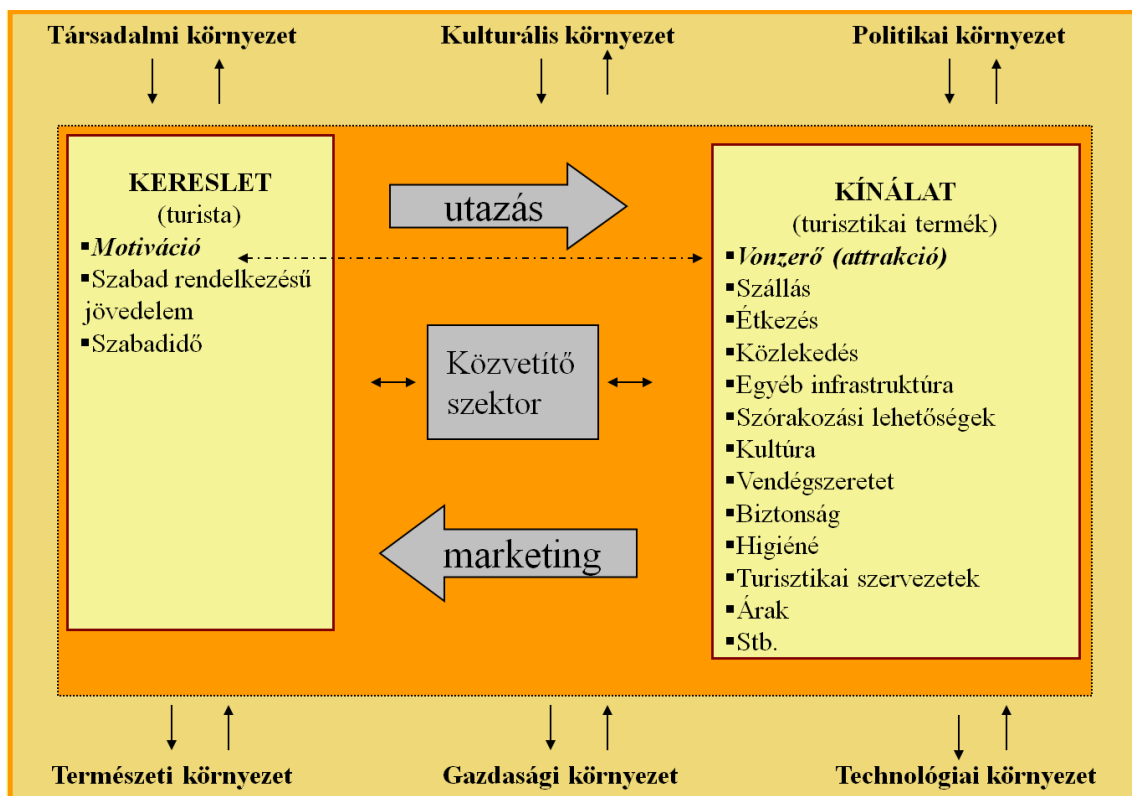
Társadalmi környezet

Kulturális környezet

Politikai környezet

KERESLET
(turista)
▪Motiváció
▪Szabad rendelkezésű jövedelem
▪Szabadidő

utazás

Közvetítő szektor

marketing

KÍNÁLAT
(turisztikai termék)
▪Vonzerő (attrakció)
▪Szállás
▪Étkezés
▪Közlekedés
▪Egyéb infrastruktúra
▪Szórakozási lehetőségek
▪Kultúra
▪Vendégszeretet
▪Biztonság
▪Higiéné
▪Turisztikai szervezetek
▪Árak
▪Stb.

Természeti környezet

Gazdasági környezet

Technológiai környezet